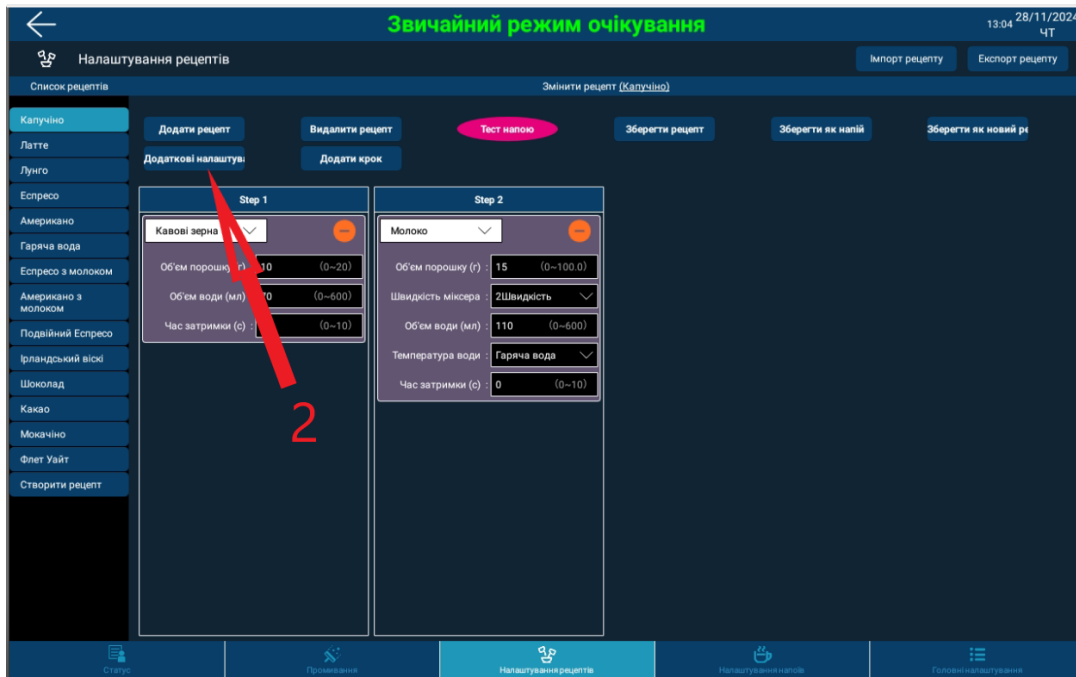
Звичайний режим очікування

13:04 28/11/2024 ЧТ

Налаштування рецептів

Імпорт рецепту

Експорт рецепту

Список рецептів

Змінити рецепт (Капучіно)

Капучіно
Латте
Лунго
Еспресо
Американо
Гаряча вода
Еспресо з молоком
Американо з молоком
Подвійний Еспресо
Ірландський віскі
Шоколад
Какао
Мокачіно
Флет Уайт
Створити рецепт

Додати рецепт

Видалити рецепт

Тест напою

Зберегти рецепт

Зберегти як напій

Зберегти як новий ре

Додаткові налаштува

Додати крок

Step 1

Кавові зерна

Об'єм порошку (г) : 10 (0~20)

Об'єм води (мл) : 70 (0~600)

Час затримки (с) : (0~10)

2

Step 2

Молоко

Об'єм порошку (г) : 15 (0~100.0)

Швидкість міксера : 2Швидкість

Об'єм води (мл) : 110 (0~600)

Температура води : Гаряча вода

Час затримки (с) : 0 (0~10)

Статус

Промивання

Налаштування рецептів

Налаштування напоїв

Головні налаштування